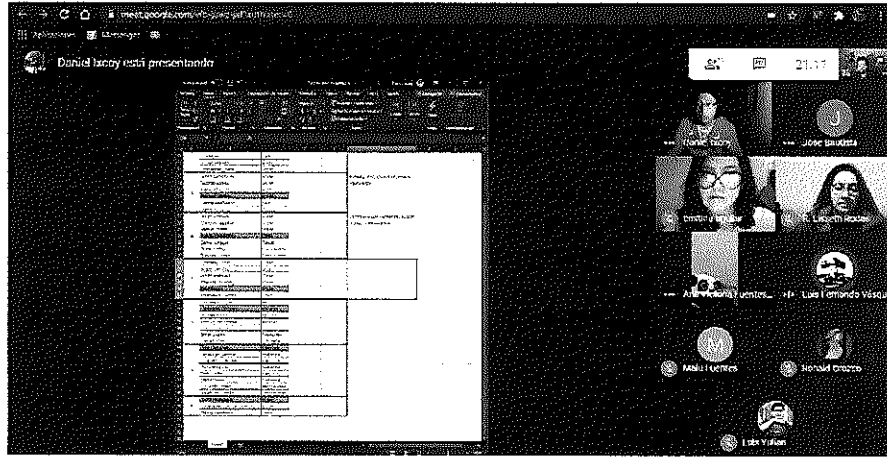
meet.google.com/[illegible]

Aplicaciones Messenger

Daniel Iacoy está presentando

21:17

Daniel Iacoy

Jose Bautista

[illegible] Aguilar

R. Lizbeth Rodas

Ana Victoria Fuentes

Luis Fernando Vasq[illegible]

Maria Fuentes

Ronald Orozco

Lobi Yulian